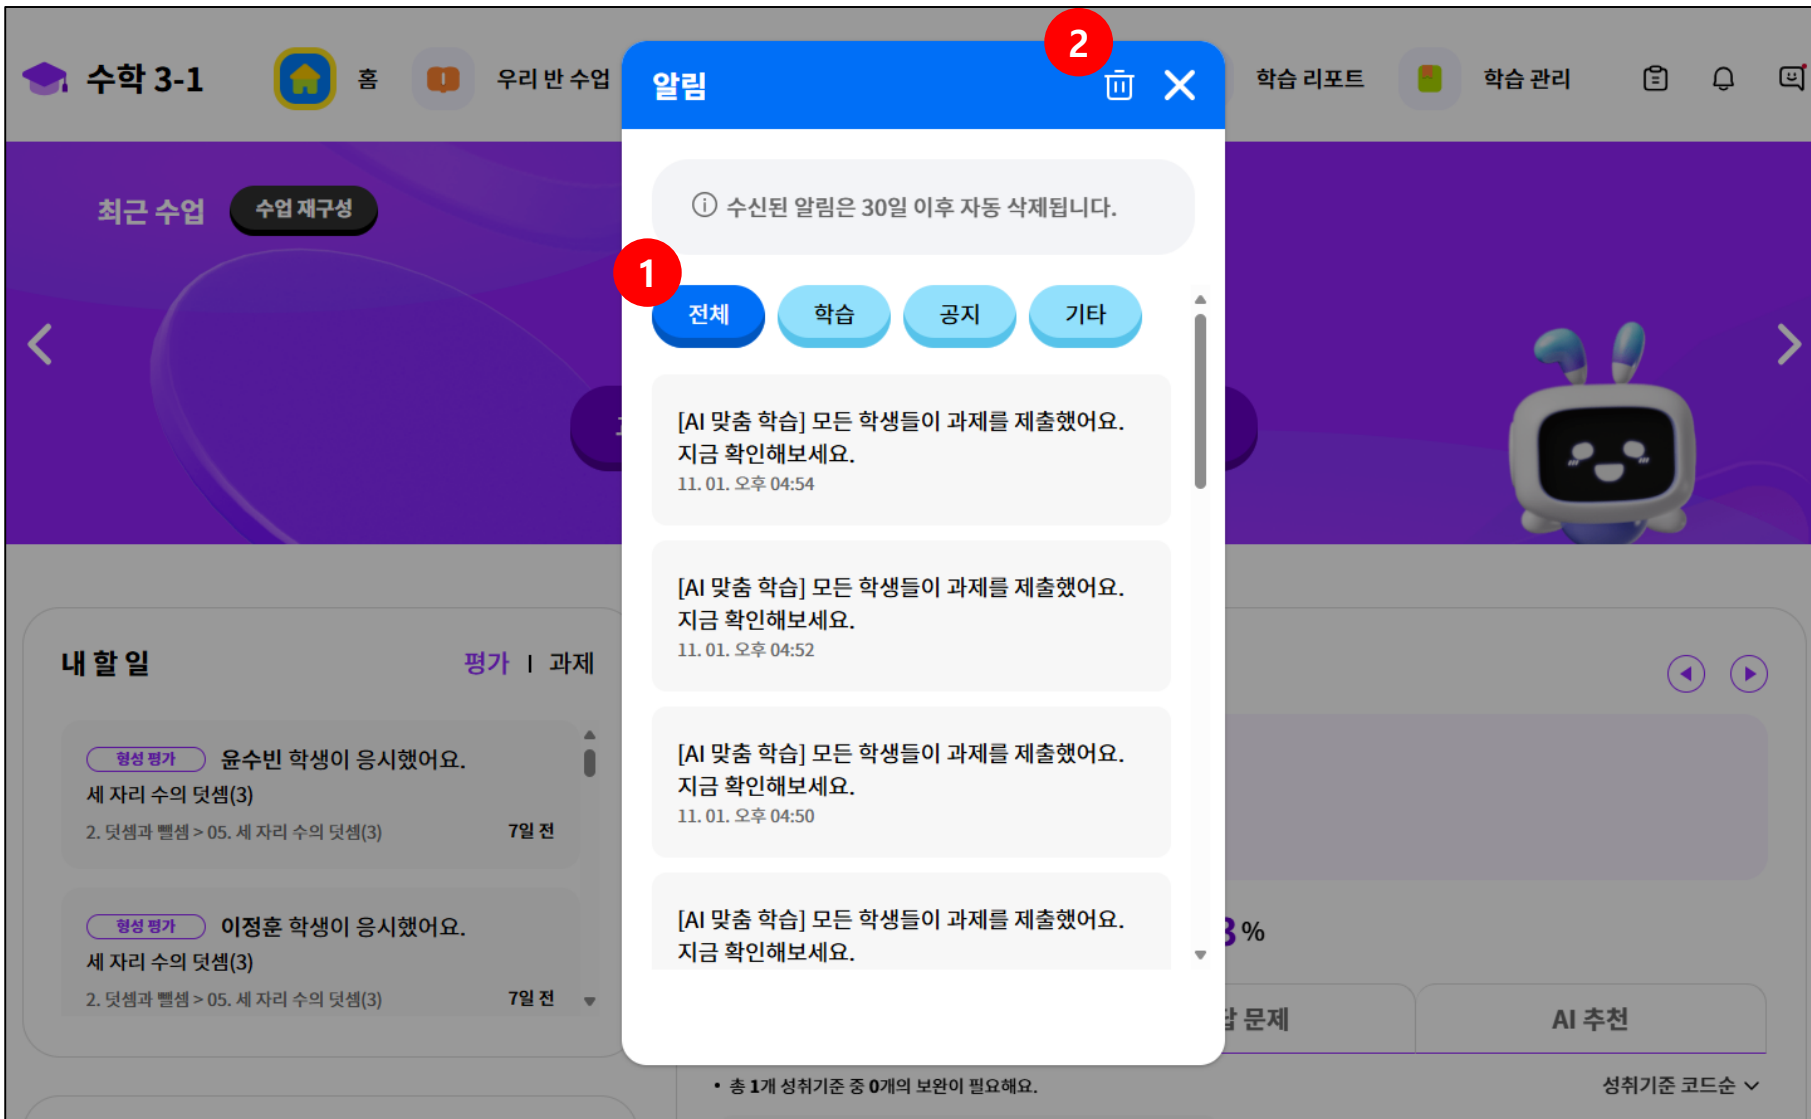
수학 3-1 홈 우리 반 수업

알림

2

학습 리포트 학습 관리

최근 수업 수업 재구성

ⓘ 수신된 알림은 30일 이후 자동 삭제됩니다.

1

전체 학습 공지 기타

[AI 맞춤 학습] 모든 학생들이 과제를 제출했어요. 지금 확인해보세요.
11. 01. 오후 04:54

[AI 맞춤 학습] 모든 학생들이 과제를 제출했어요. 지금 확인해보세요.
11. 01. 오후 04:52

[AI 맞춤 학습] 모든 학생들이 과제를 제출했어요. 지금 확인해보세요.
11. 01. 오후 04:50

[AI 맞춤 학습] 모든 학생들이 과제를 제출했어요. 지금 확인해보세요.

내 할 일 평가 I 과제

형성 평가 윤수빈 학생이 응시했어요.
세 자리 수의 덧셈(3)
2. 덧셈과 뺄셈 > 05. 세 자리 수의 덧셈(3) 7일 전

형성 평가 이정훈 학생이 응시했어요.
세 자리 수의 덧셈(3)
2. 덧셈과 뺄셈 > 05. 세 자리 수의 덧셈(3) 7일 전

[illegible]3 %

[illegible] 문제 AI 추천

• 총 1개 성취기준 중 0개의 보완이 필요해요.
성취기준 코드순